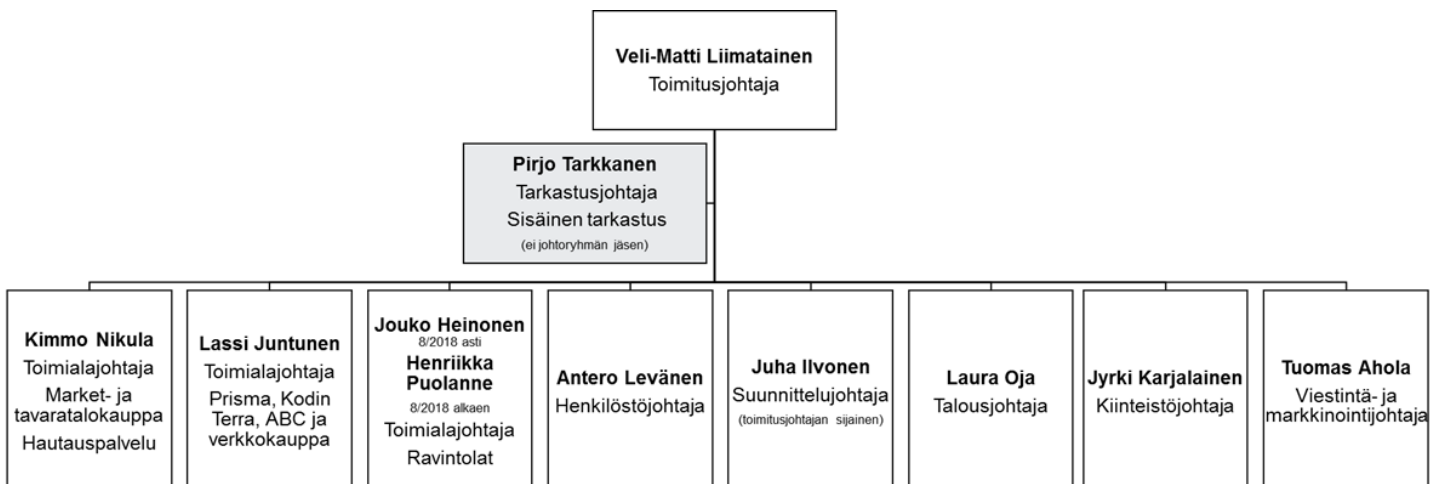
Veli-Matti Liimatainen
Toimitusjohtaja

Pirjo Tarkkanen
Tarkastusjohtaja
Sisäinen tarkastus
(ei johtoryhmän jäsen)

Kimmo Nikula
Toimialajohtaja
Market- ja tavaratalokauppa
Hautauspalvelu

Lassi Juntunen
Toimialajohtaja
Prisma, Kodin Terra, ABC ja verkkokauppa

Jouko Heinonen
8/2018 asti
Henriikka Puolanne
8/2018 alkaen
Toimialajohtaja
Ravintolat

Antero Levänen
Henkilöstöjohtaja

Juha Ilvonen
Suunnittelujohtaja
(toimitusjohtajan sijainen)

Laura Oja
Talousjohtaja

Jyrki Karjalainen
Kiinteistöjohtaja

Tuomas Ahola
Viestintä- ja markkinointijohtaja